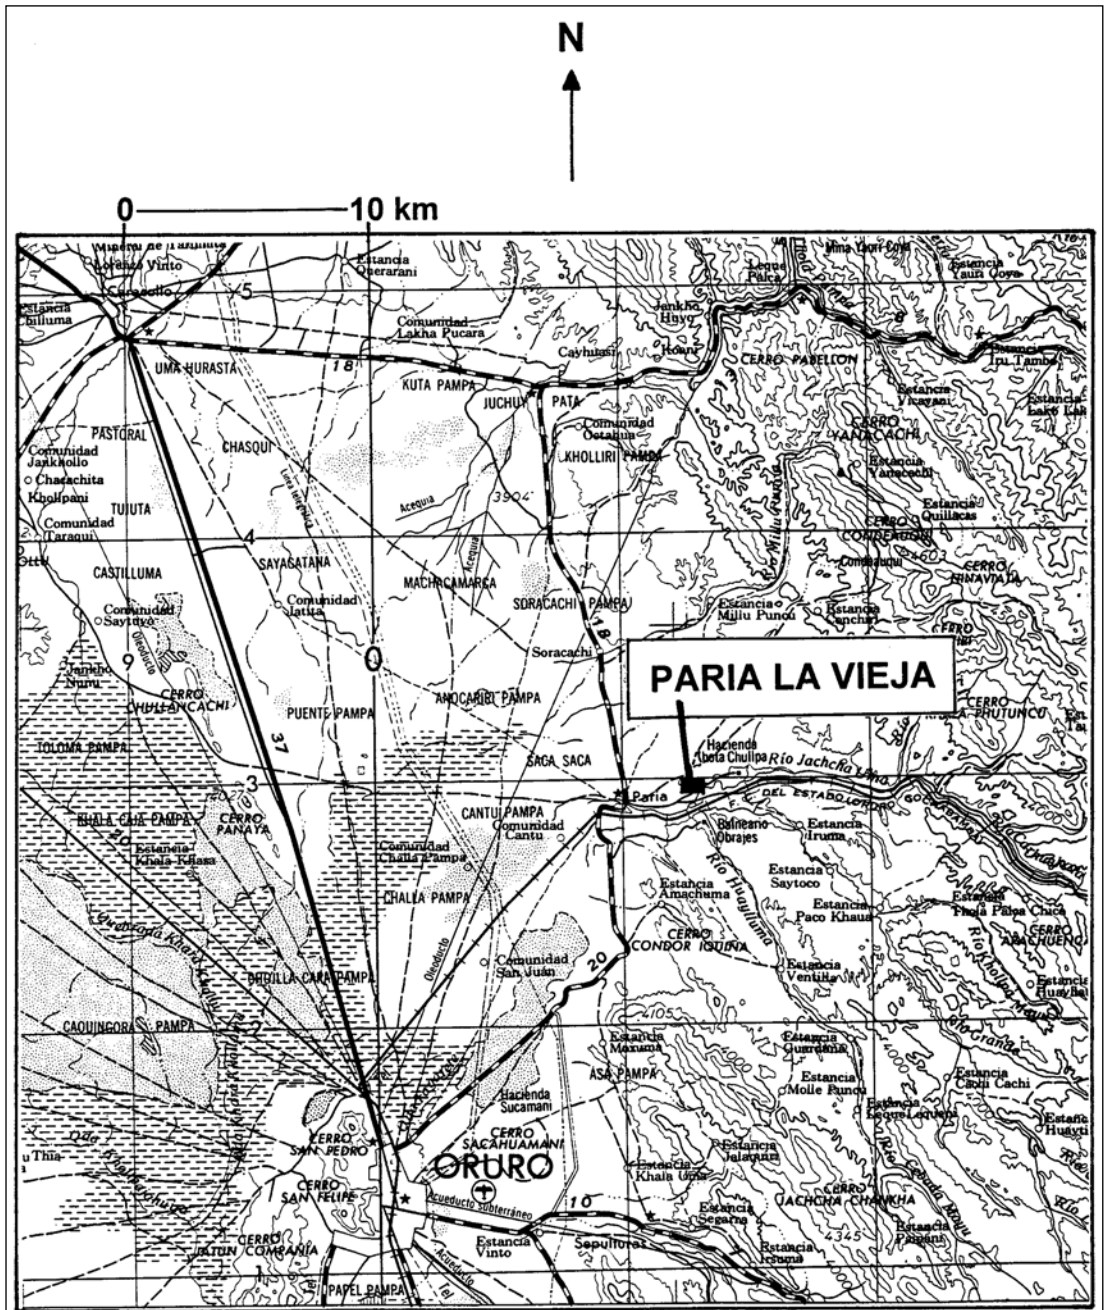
N

0 10 km

PARIA LA VIEJA

Estancia Chilluma
Caracollo
5
Estancia Querarani
Comunidad Lakha Pucara
UMA HURASTA
18
KUTA PAMPA
Cayhuasi
Jankho Huyo
Leque Palca
CERRO PABELLON
Estancia Vicayani
Estancia Lako Lak
JUCHUY PATA
Comunidad Ocotavi
KHOLLIRI PAMPA
PASTORAL
CHASQUI
Comunidad Jankhollo
Chacachita
Khollpani
TUJUTA
Comunidad Taraqui
Acequia
3904
CERRO YANACACHI
Estancia Yanacachi
Estancia Quillacas
CERRO CONDEAUQUI
Condeauqui
CERRO HINAVITAYA
4
SAYACATANA
CASTILLUMA
Comunidad Saytuyo
Comunidad Jatita
MACHACAMARCA
SORACACHI PAMPA
18
Soracachi
Estancia Milliu Punou
Estancia Canchiri
Oleoducto
9
Jankho Nuru
CERRO CHULLANCACHI
0
ANOCARIRI PAMPA
PUENTE PAMPA
CERRO KHALA PHUTUNCU
37
TOLOMA PAMPA
SACA SACA
Hacienda Iheta Chullpa
Río Jachcha Uma
3
KHALA CAJA PAMPA
CERRO PANAYA
Estancia Khala Khasa
CANTU PAMPA
Comunidad Cantu
Paria
DEL ESTADO ORURO COCHABAMBA
Balneario Obrajes
Estancia Iruma
20
Comunidad Challa Pampa
CHALLA PAMPA
Estancia Amachuma
Estancia Saytoco
Estancia Paco Khaua
Río Huayllamarca
Estancia Thola Palca Chica
CERRO AMACHUENO
Quebrada Khala Khalla
CHULLA CARA PAMPA
Oleoducto
Comunidad San Juan
CERRO CONDOR IQUIÑA
20
Estancia Ventilla
Estancia Huaylani
Río Kholla Mauri
CAQUINGORA PAMPA
4105
Estancia Moxoma
Estancia Guardana
Río Grande
Estancia Cachi Cachi
ASA PAMPA
Estancia Molle Punou
Estancia Leque Loquen
Hacienda Sucamani
Estancia Huayti
CERRO SAN PEDRO
CERRO SACAHUAMANI
ORURO
Estancia Jalacarí
u Thia
CERRO SAN FELIPE
Acueducto subterráneo
10
Estancia Khala Uma
CERRO JACHCHA CHANKHA
4345
Estancia Pampani
Estancia Segarra
CERRO JATUN COMPAÑIA
Estancia Vinto
Sepulturas
Estancia Iruma
PAPEL PAMPA